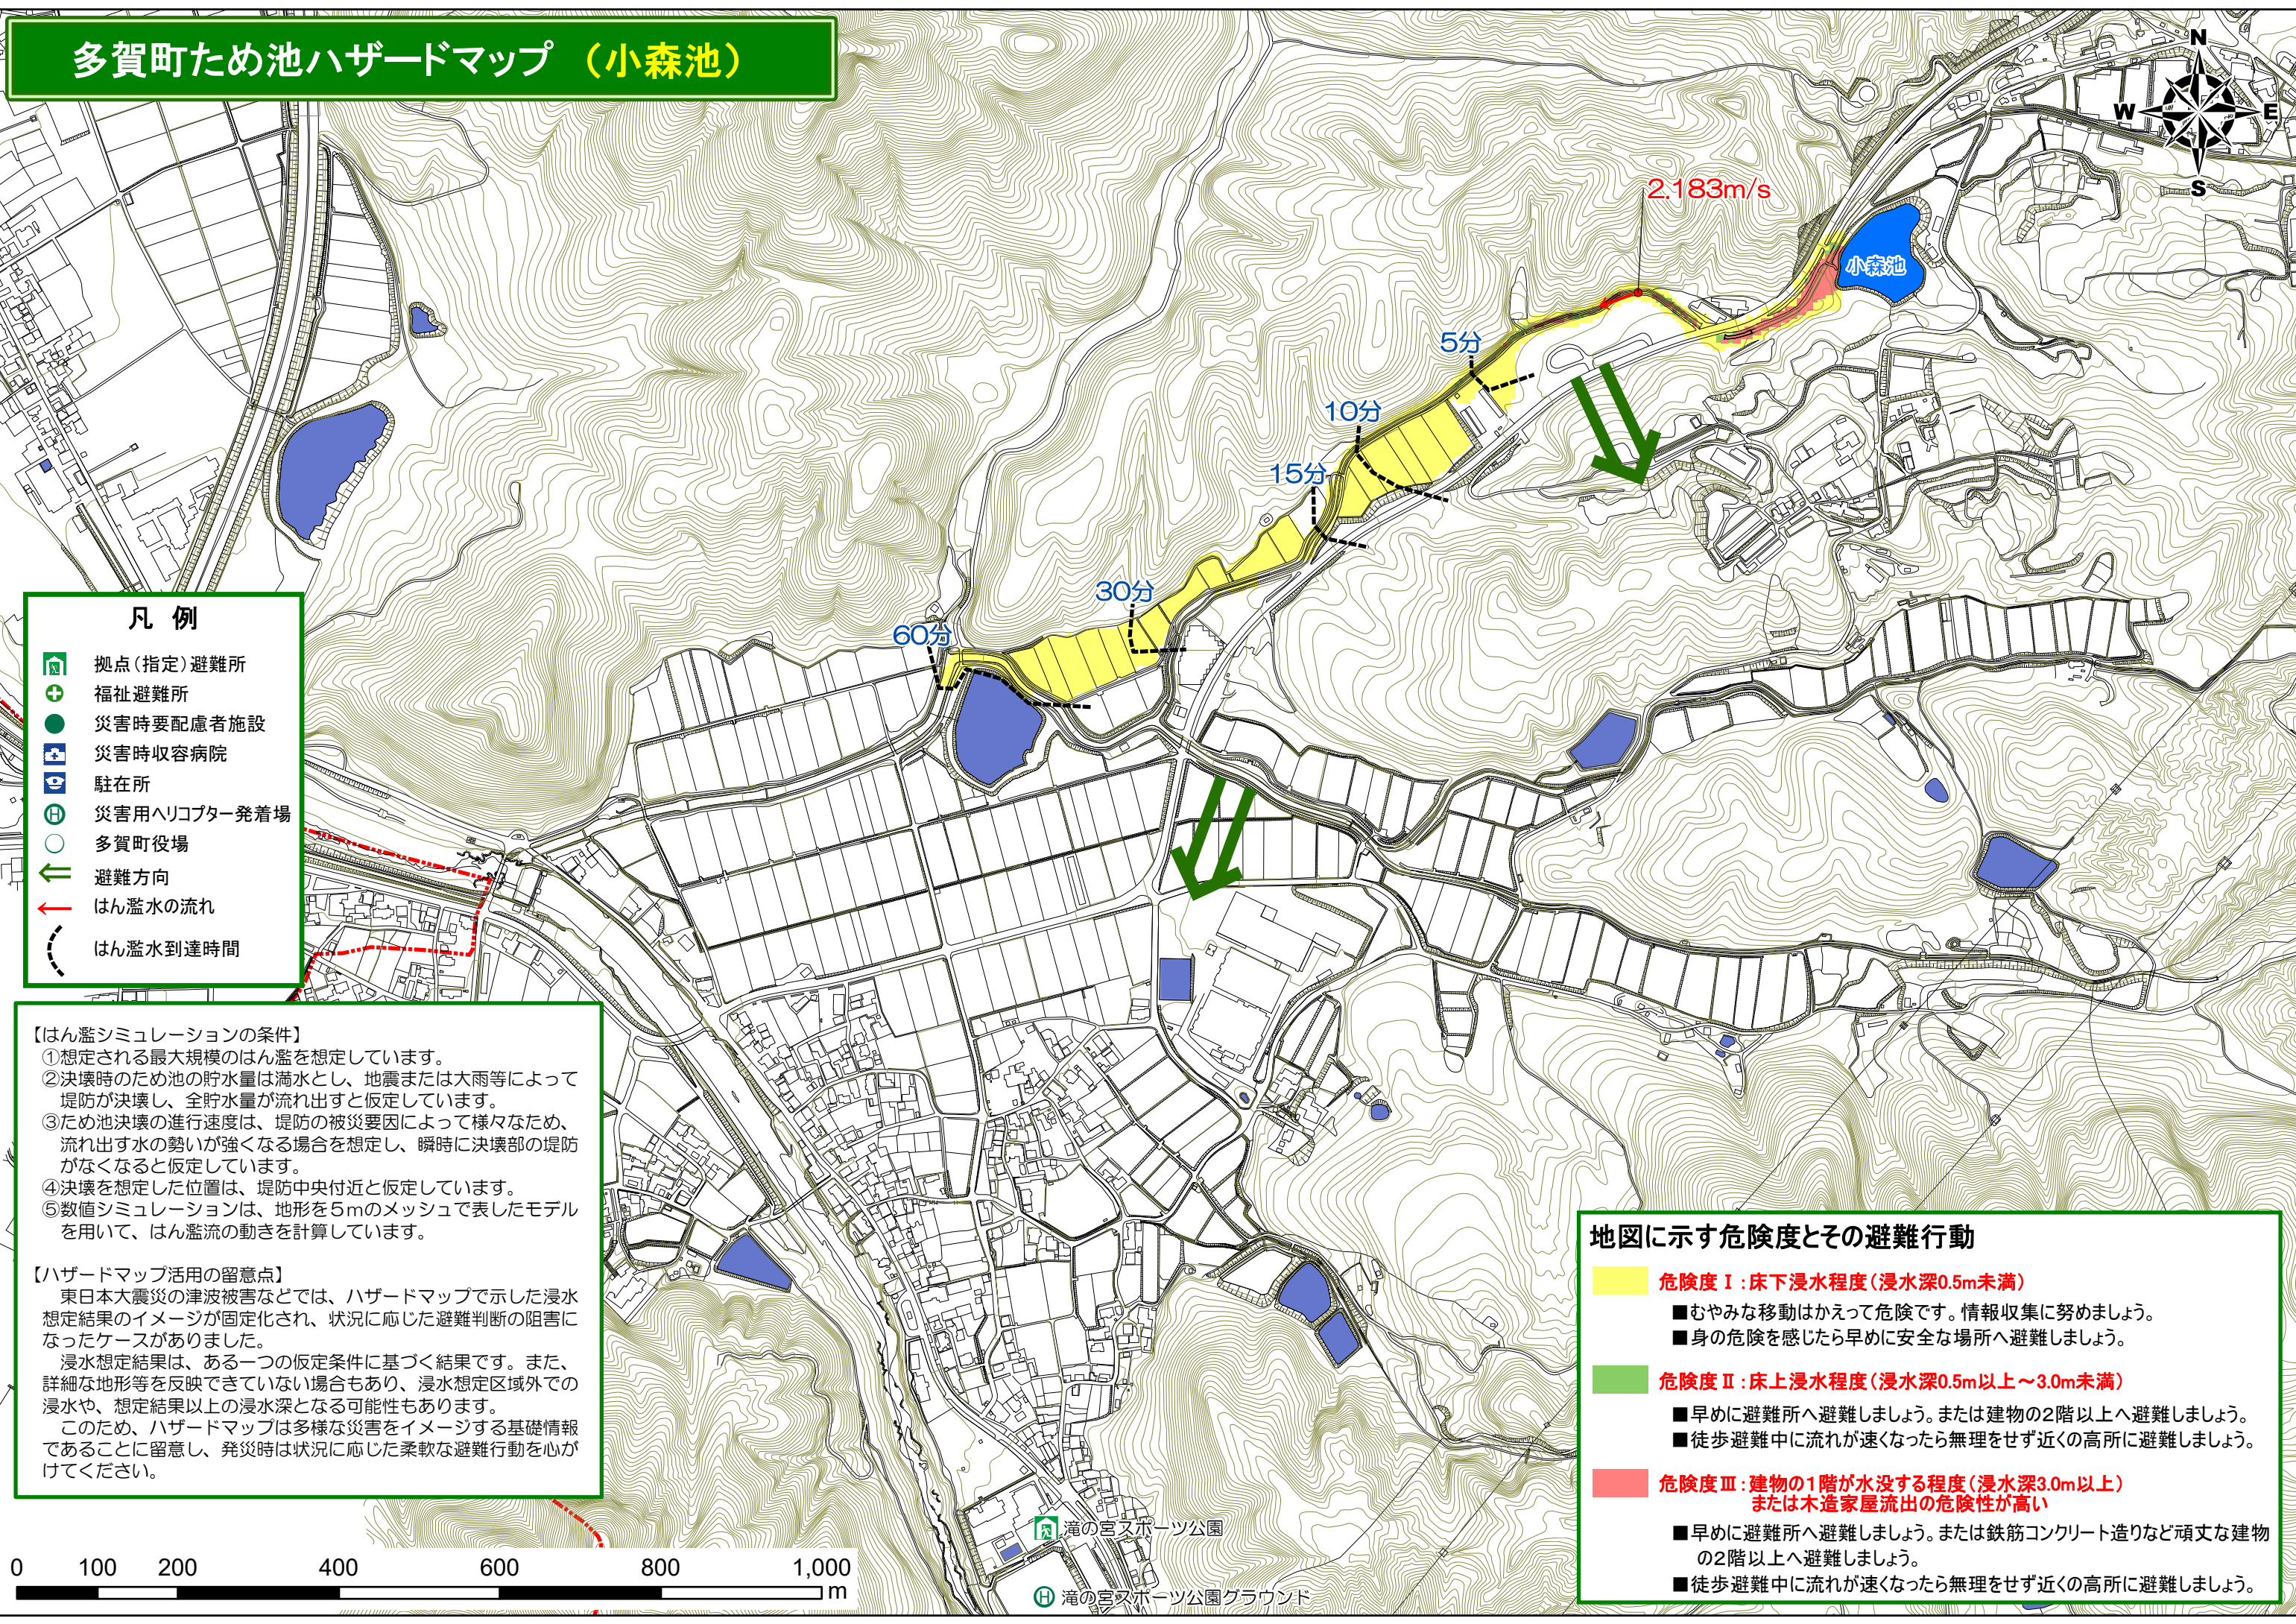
多賀町ため池ハザードマップ（小森池）

N
W
E
S

2.183m/s
小森池
5分
10分
15分
30分
60分

凡　例
拠点（指定）避難所
福祉避難所
災害時要配慮者施設
災害時収容病院
駐在所
災害用ヘリコプター発着場
多賀町役場
避難方向
はん濫水の流れ
はん濫水到達時間

【はん濫シミュレーションの条件】
①想定される最大規模のはん濫を想定しています。
②決壊時のため池の貯水量は満水とし、地震または大雨等によって堤防が決壊し、全貯水量が流れ出すと仮定しています。
③ため池決壊の進行速度は、堤防の被災要因によって様々なため、流れ出す水の勢いが強くなる場合を想定し、瞬時に決壊部の堤防がなくなると仮定しています。
④決壊を想定した位置は、堤防中央付近と仮定しています。
⑤数値シミュレーションは、地形を5mのメッシュで表したモデルを用いて、はん濫流の動きを計算しています。

【ハザードマップ活用の留意点】
東日本大震災の津波被害などでは、ハザードマップで示した浸水想定結果のイメージが固定化され、状況に応じた避難判断の阻害になったケースがありました。
浸水想定結果は、ある一つの仮定条件に基づく結果です。また、詳細な地形等を反映できていない場合もあり、浸水想定区域外での浸水や、想定結果以上の浸水深となる可能性もあります。
このため、ハザードマップは多様な災害をイメージする基礎情報であることに留意し、発災時は状況に応じた柔軟な避難行動を心がけてください。

地図に示す危険度とその避難行動
危険度Ⅰ：床下浸水程度（浸水深0.5m未満）
■むやみな移動はかえって危険です。情報収集に努めましょう。
■身の危険を感じたら早めに安全な場所へ避難しましょう。
危険度Ⅱ：床上浸水程度（浸水深0.5m以上～3.0m未満）
■早めに避難所へ避難しましょう。または建物の2階以上へ避難しましょう。
■徒歩避難中に流れが速くなったら無理をせず近くの高所に避難しましょう。
危険度Ⅲ：建物の1階が水没する程度（浸水深3.0m以上）または木造家屋流出の危険性が高い
■早めに避難所へ避難しましょう。または鉄筋コンクリート造りなど頑丈な建物の2階以上へ避難しましょう。
■徒歩避難中に流れが速くなったら無理をせず近くの高所に避難しましょう。

滝の宮スポーツ公園
滝の宮スポーツ公園グラウンド

0　100　200　400　600　800　1,000
m